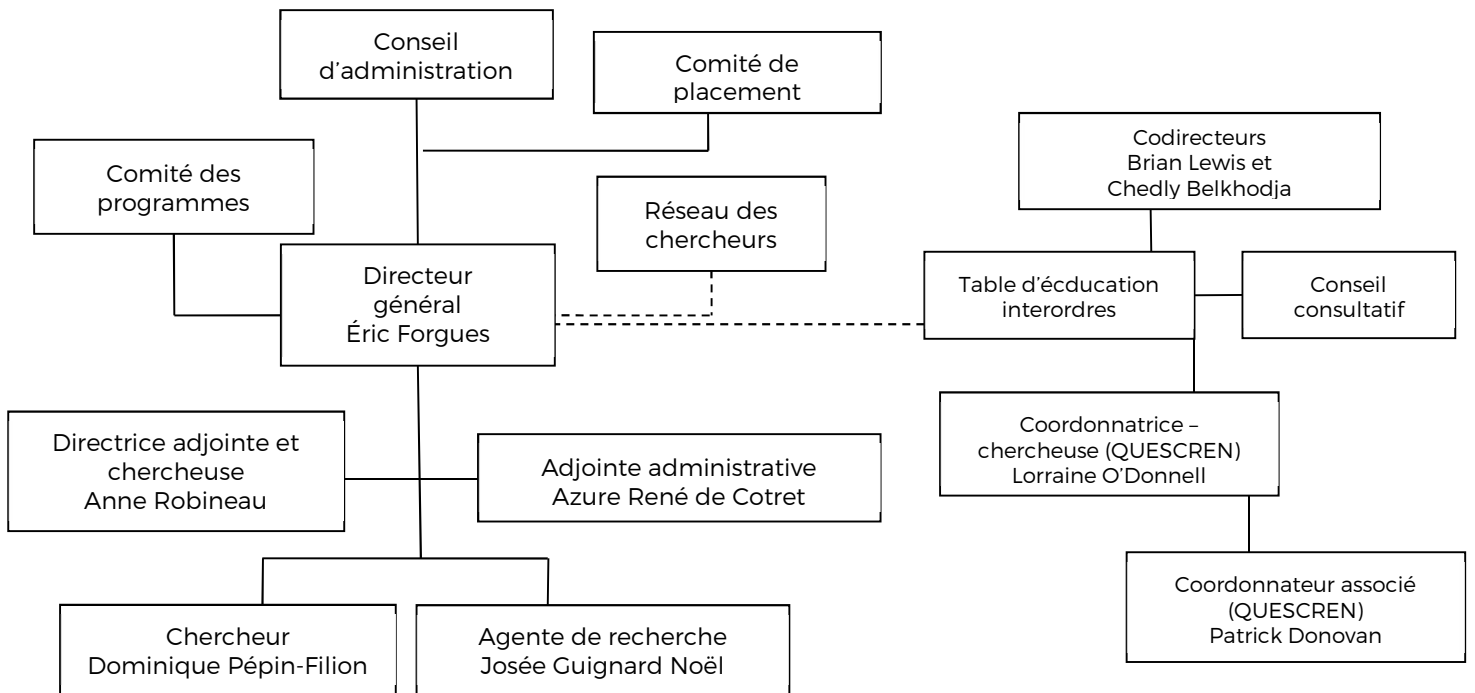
Conseil d'administration

Comité de placement

Comité des programmes

Réseau des chercheurs

Codirecteurs
Brian Lewis et
Chedly Belkhodja

Directeur général
Éric Forgues

Table d'écducation interordres

Conseil consultatif

Coordonnatrice – chercheuse (QUESCREN)
Lorraine O'Donnell

Directrice adjointe et chercheuse
Anne Robineau

Adjointe administrative
Azure René de Cotret

Coordonnateur associé (QUESCREN)
Patrick Donovan

Chercheur
Dominique Pépin-Filion

Agente de recherche
Josée Guignard Noël